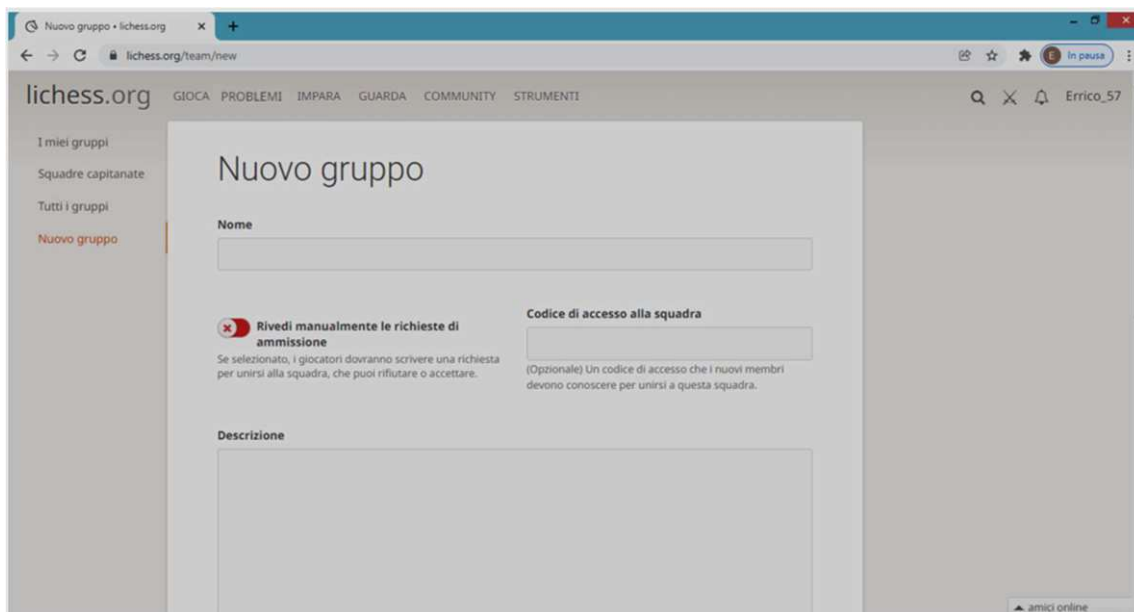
Nuovo gruppo • lichess.org
lichess.org/team/new
In pausa

lichess.org GIOCA PROBLEMI IMPARA GUARDA COMMUNITY STRUMENTI
Errico_57

I miei gruppi
Squadre capitanate
Tutti i gruppi
Nuovo gruppo

Nuovo gruppo

Nome

Rivedi manualmente le richieste di ammissione
Se selezionato, i giocatori dovranno scrivere una richiesta per unirsi alla squadra, che puoi rifiutare o accettare.

Codice di accesso alla squadra
(Opzionale) Un codice di accesso che i nuovi membri devono conoscere per unirsi a questa squadra.

Descrizione

amici online